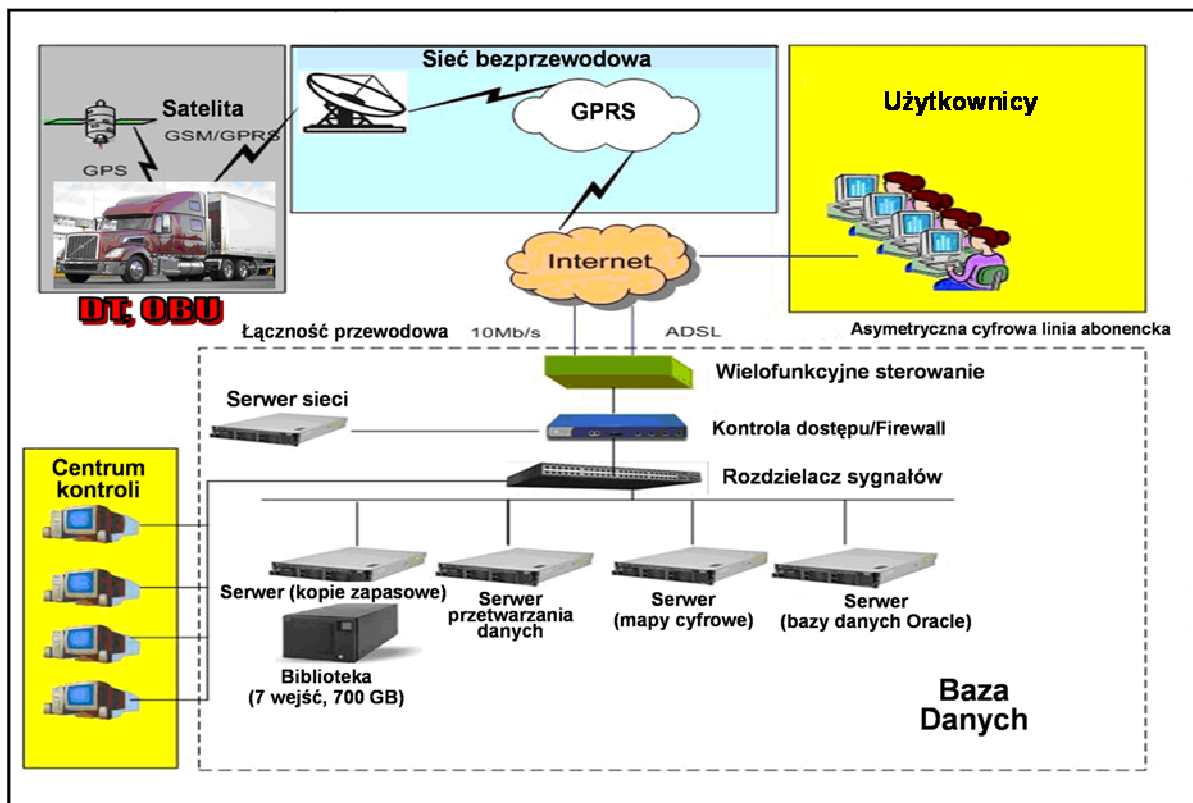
Satelita

GSM/GPRS

GPS

DT, OBU

Sieć bezprzewodowa

GPRS

Użytkownicy

Internet

Łączność przewodowa

10Mb/s

ADSL

Asymetryczna cyfrowa linia abonencka

Wielofunkcyjne sterowanie

Serwer sieci

Kontrola dostępu/Firewall

Centrum kontroli

Rozdzielacz sygnałów

Serwer (kopie zapasowe)

Serwer przetwarzania danych

Serwer (mapy cyfrowe)

Serwer (bazy danych Oracle)

Biblioteka (7 wejść, 700 GB)

Baza Danych